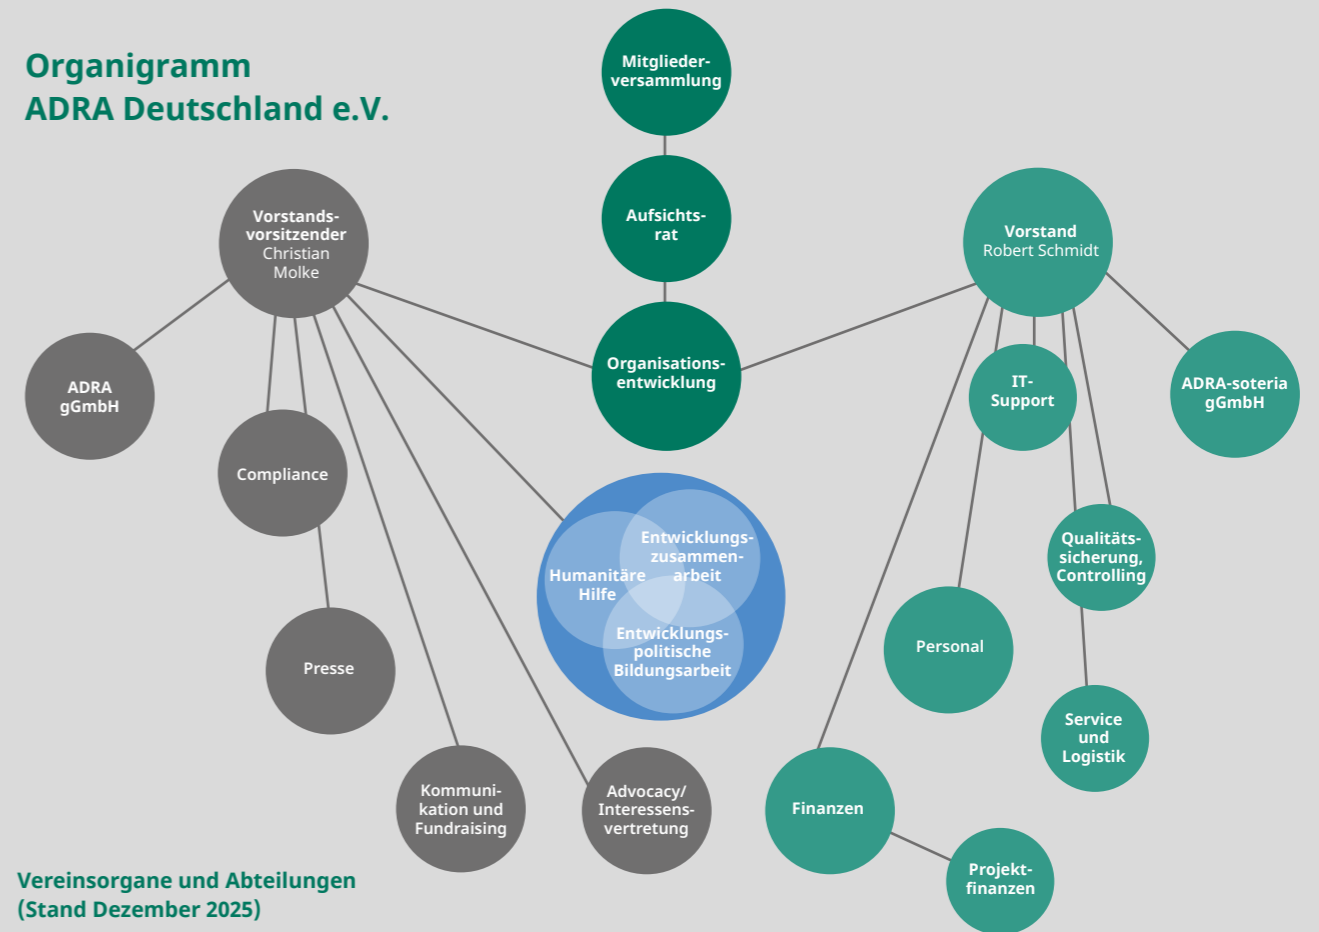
Organigramm
ADRA Deutschland e.V.

Mitgliederversammlung

Aufsichtsrat

Organisationsentwicklung

Vorstandsvorsitzender Christian Molke

Vorstand Robert Schmidt

ADRA gGmbH

Compliance

Presse

Kommunikation und Fundraising

Advocacy/ Interessensvertretung

Humanitäre Hilfe

Entwicklungszusammenarbeit

Entwicklungspolitische Bildungsarbeit

IT-Support

ADRA-soteria gGmbH

Qualitätssicherung, Controlling

Personal

Service und Logistik

Finanzen

Projektfinanzen

Vereinsorgane und Abteilungen
(Stand Dezember 2025)